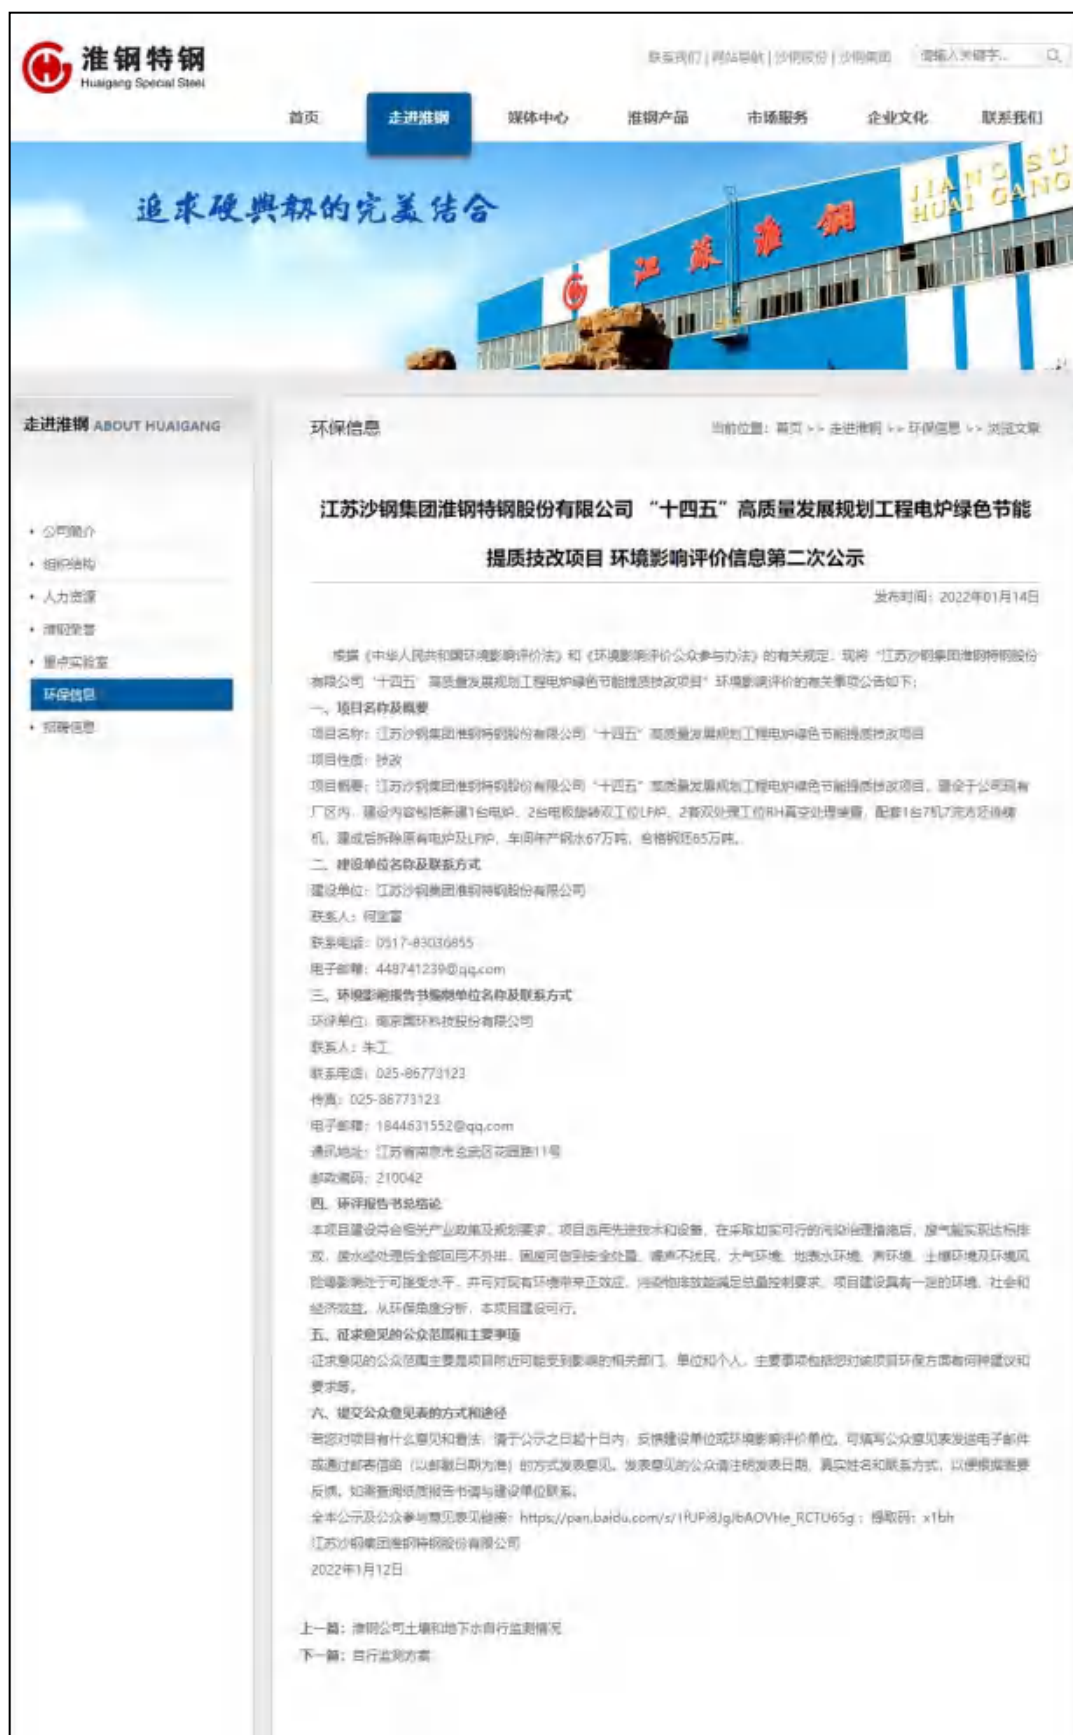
淮钢特钢
Huaigang Special Steel

联系我们 | 网站导航 | 沙钢股份 | 沙钢集团　请输入关键字...

首页　走进淮钢　媒体中心　淮钢产品　市场服务　企业文化　联系我们

追求硬与韧的完美结合

江苏淮钢
JIANGSU HUAI GANG

走进淮钢 ABOUT HUAIGANG

• 公司简介
• 组织结构
• 人力资源
• 淮钢荣誉
• 重点实验室
环保信息
• 招聘信息

环保信息　当前位置：首页 >> 走进淮钢 >> 环保信息 >> 浏览文章

江苏沙钢集团淮钢特钢股份有限公司 “十四五”高质量发展规划工程电炉绿色节能提质技改项目 环境影响评价信息第二次公示

发布时间：2022年01月14日

根据《中华人民共和国环境影响评价法》和《环境影响评价公众参与办法》的有关规定，现将“江苏沙钢集团淮钢特钢股份有限公司“十四五”高质量发展规划工程电炉绿色节能提质技改项目”环境影响评价的有关事项公告如下：
一、项目名称及概要
项目名称：江苏沙钢集团淮钢特钢股份有限公司“十四五”高质量发展规划工程电炉绿色节能提质技改项目
项目性质：技改
项目概要：江苏沙钢集团淮钢特钢股份有限公司“十四五”高质量发展规划工程电炉绿色节能提质技改项目，建设于公司现有厂区内。建设内容包括新建1台电炉、2台电极旋转双工位LF炉、2套双处理工位RH真空处理装置，配套1台7机7流方坯连铸机，建成后拆除原有电炉及LF炉，年间年产钢水67万吨，合格钢坯65万吨。
二、建设单位名称及联系方式
建设单位：江苏沙钢集团淮钢特钢股份有限公司
联系人：何宝雷
联系电话：0517-83036855
电子邮箱：448741239@qq.com
三、环境影响报告书编制单位名称及联系方式
环评单位：南京国环科技股份有限公司
联系人：朱工
联系电话：025-86773123
传真：025-86773123
电子邮箱：1844631552@qq.com
通讯地址：江苏省南京市玄武区花园路11号
邮政编码：210042
四、环评报告书总结论
本项目建设符合相关产业政策及规划要求，项目选用先进技术和设备，在采取切实可行的污染治理措施后，废气能实现达标排放，废水经处理后全部回用不外排，固废可做到安全处置，噪声不扰民，大气环境、地表水环境、声环境、土壤环境及环境风险等影响处于可接受水平，并可对现有环境带来正效应，污染物排放能满足总量控制要求，项目建设具有一定的环境、社会和经济效益。从环保角度分析，本项目建设可行。
五、征求意见的公众范围和主要事项
征求意见的公众范围主要是项目附近可能受到影响的相关部门、单位和个人，主要事项包括您对该项目环保方面有何种建议和要求等。
六、提交公众意见表的方式和途径
若您对项目有什么意见和看法，请于公示之日起十日内，反馈建设单位或环境影响评价单位，可填写公众意见表发送电子邮件或通过邮寄信函（以邮戳日期为准）的方式发表意见，发表意见的公众请注明发表日期，真实姓名和联系方式，以便根据需要反馈。如需查阅纸质报告书请与建设单位联系。
全本公示及公众参与意见表见链接：https://pan.baidu.com/s/1fUPi6Jg/bAOVHe_RCTU65g；提取码：x1bh
江苏沙钢集团淮钢特钢股份有限公司
2022年1月12日

上一篇：淮钢公司土壤和地下水自行监测情况
下一篇：自行监测方案